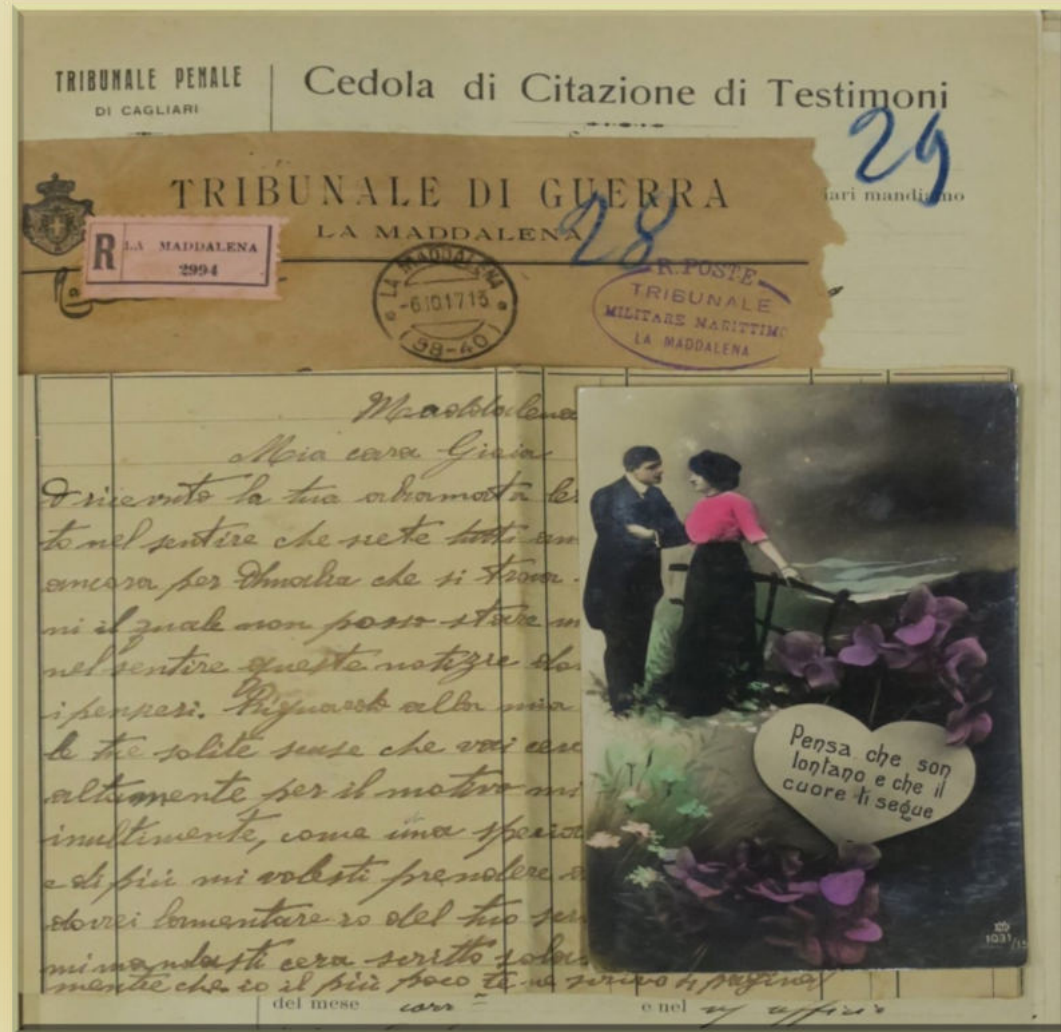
TRIBUNALE PENALE
DI CAGLIARI

Cedola di Citazione di Testimoni

29

TRIBUNALE DI GUERRA
LA MADDALENA

28

iari mandiamo

R LA MADDALENA 2994

LA MADDALENA 6.10.17 15 38-40

R. POSTE TRIBUNALE MILITARE MARITTIMO LA MADDALENA

Maddalena
Mia cara Gigia
Ò ricevuto la tua adramata le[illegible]
to nel sentire che sete tutti an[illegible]
ancora per Amalia che si trova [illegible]
ni il quale non posso stare m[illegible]
nel sentire queste notizie de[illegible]
i pensieri. Riguardo alla mia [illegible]
le tue solite scuse che voi ces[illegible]
altamente per il motivo m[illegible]
inultimente, come una speran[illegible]
e di più mi volesti prendere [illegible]
dovrei lamentare io del tuo ser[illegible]
mi mandasti cera scritto sola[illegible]
mente che io il più poco ti ne scrivo 4 pagine

del mese corr e nel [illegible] uffici

Pensa che son lontano e che il cuore ti segue

1031/15